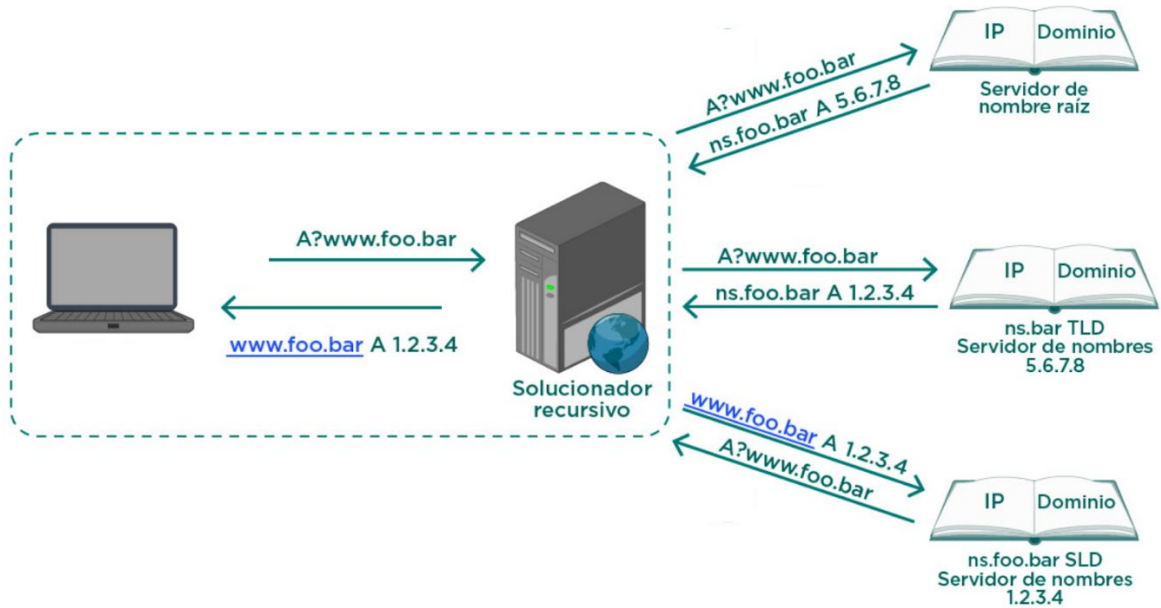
A?www.foo.bar

ns.foo.bar A 5.6.7.8

IP Dominio

Servidor de nombre raíz

A?www.foo.bar

www.foo.bar A 1.2.3.4

Solucionador recursivo

A?www.foo.bar

ns.foo.bar A 1.2.3.4

IP Dominio

ns.bar TLD Servidor de nombres 5.6.7.8

www.foo.bar A 1.2.3.4

A?www.foo.bar

IP Dominio

ns.foo.bar SLD Servidor de nombres 1.2.3.4